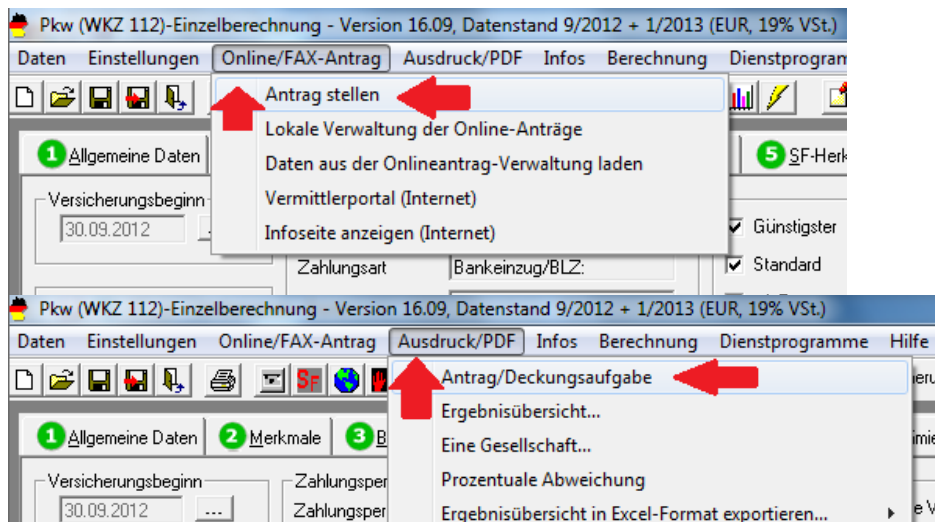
Pkw (WKZ 112)-Einzelberechnung - Version 16.09, Datenstand 9/2012 + 1/2013 (EUR, 19% VSt.)

Daten Einstellungen Online/FAX-Antrag Ausdruck/PDF Infos Berechnung Dienstprogramme

Antrag stellen
Lokale Verwaltung der Online-Anträge
Daten aus der Onlineantrag-Verwaltung laden
Vermittlerportal (Internet)
Infoseite anzeigen (Internet)

1 Allgemeine Daten
5 SF-Herk

Versicherungsbeginn
30.09.2012

Zahlungsart Bankeinzug/BLZ:

Günstigster
Standard

Pkw (WKZ 112)-Einzelberechnung - Version 16.09, Datenstand 9/2012 + 1/2013 (EUR, 19% VSt.)

Daten Einstellungen Online/FAX-Antrag Ausdruck/PDF Infos Berechnung Dienstprogramme Hilfe

SF

Antrag/Deckungsaufgabe
Ergebnisübersicht...
Eine Gesellschaft...
Prozentuale Abweichung
Ergebnisübersicht in Excel-Format exportieren...

1 Allgemeine Daten 2 Merkmale 3 B

Versicherungsbeginn
30.09.2012 ...

Zahlungsper
Zahlungsper